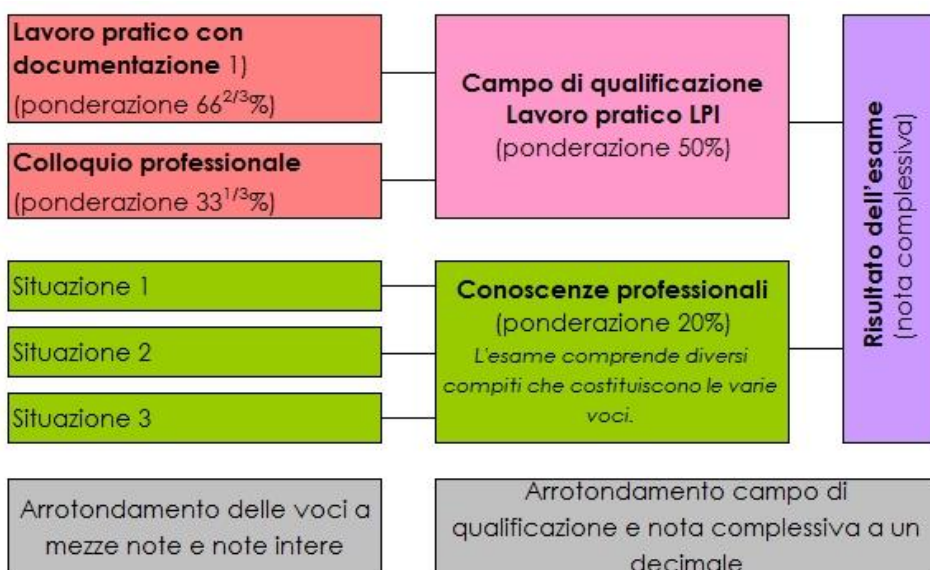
**Lavoro pratico con documentazione** 1)
(ponderazione $66^{2/3}$%)

**Colloquio professionale**
(ponderazione $33^{1/3}$%)

**Campo di qualificazione Lavoro pratico LPI**
(ponderazione 50%)

Situazione 1

Situazione 2

Situazione 3

**Conoscenze professionali**
(ponderazione 20%)
*L'esame comprende diversi compiti che costituiscono le varie voci.*

**Risultato dell'esame**
(nota complessiva)

Arrotondamento delle voci a mezze note e note intere

Arrotondamento campo di qualificazione e nota complessiva a un decimale